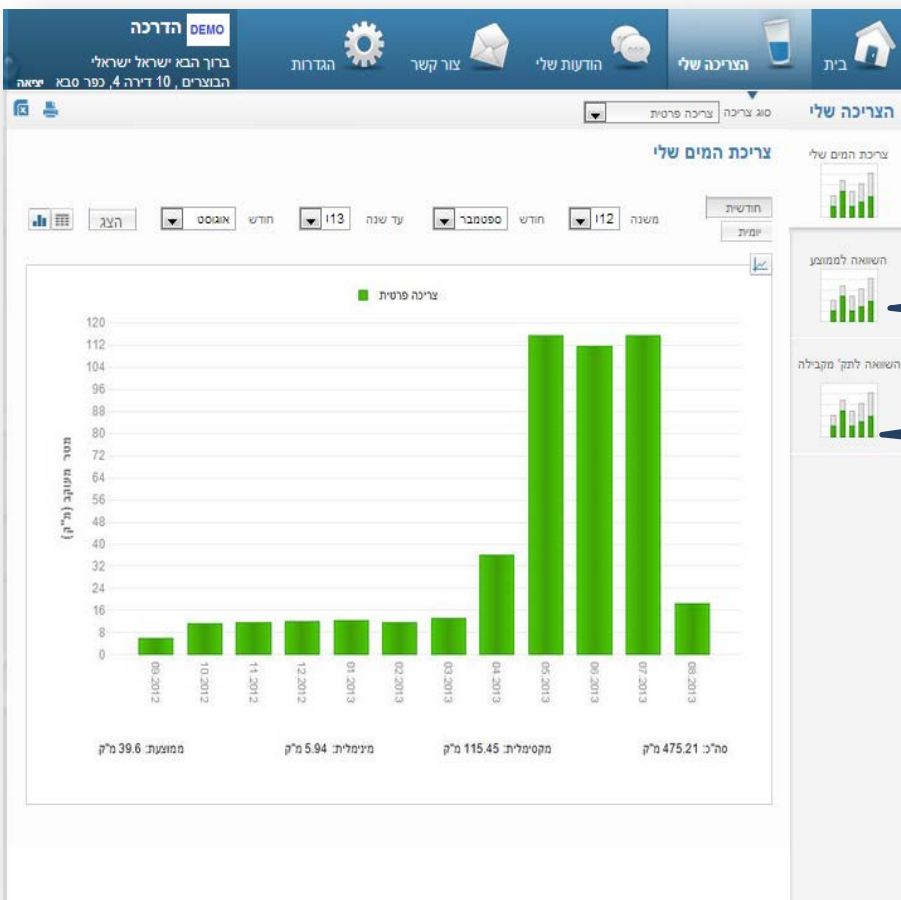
בית
הצריכה שלי
הודעות שלי
צור קשר
הגדרות
DEMO הדרכה
ברוך הבא ישראל ישראלי
הבוצרים , 10 דירה 4, כפר סבא יציאה

הצריכה שלי
סוג צריכה צריכה פרטית

צריכת המים שלי
השוואה לממוצע
השוואה לתק' מקבילה

צריכת המים שלי

חודשית
יומית
משנה 12 חודש ספטמבר עד שנה 13 חודש אוגוסט הצג

צריכה פרטית

מטר מעוקב (מ"ק)

120
112
104
96
88
80
72
64
56
48
40
32
24
16
8
0

09.2012
10.2012
11.2012
12.2012
01.2013
02.2013
03.2013
04.2013
05.2013
06.2013
07.2013
08.2013

סה"כ: 475.21 מ"ק
מקסימלית: 115.45 מ"ק
מינימלית: 5.94 מ"ק
ממוצעת: 39.6 מ"ק